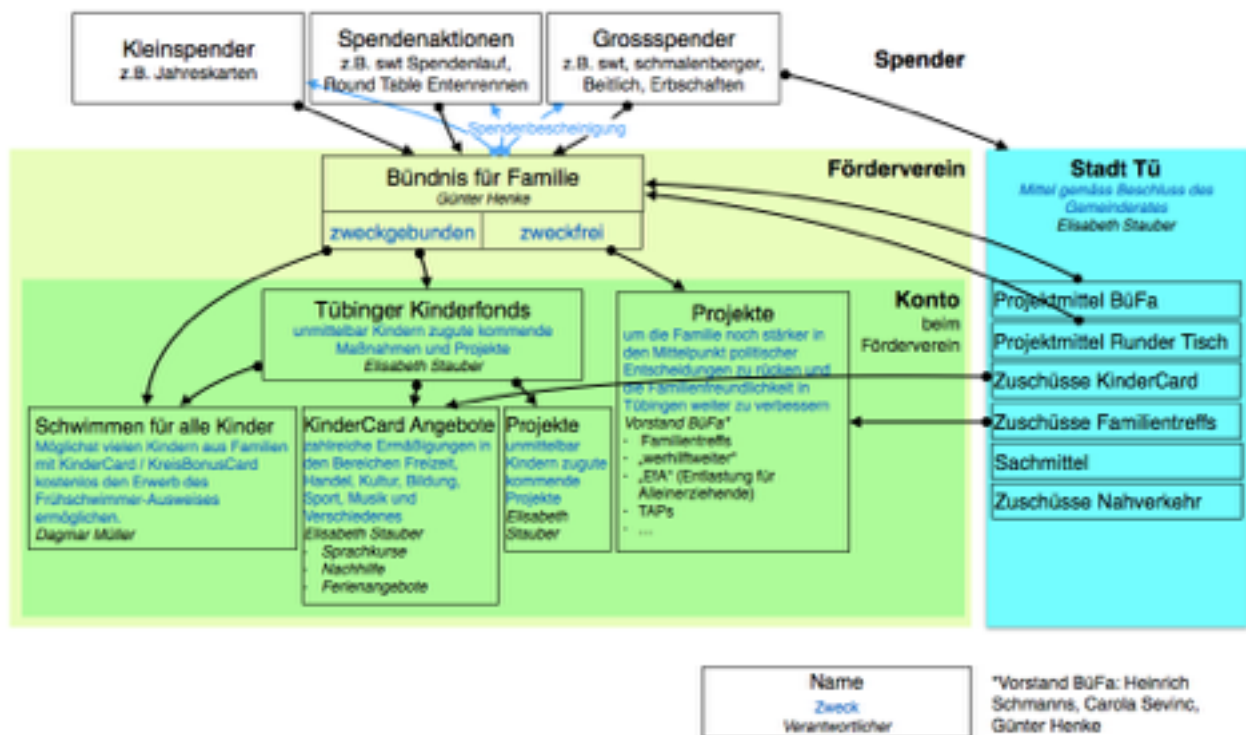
Kleinspender
z.B. Jahreskarten

Spendenaktionen
z.B. swt Spendenlauf, Round Table Entenrennen

Grossspender
z.B. swt, schmalenberger, Beitlich, Erbschaften

Spender

Spendenbescheinigung

Förderverein

Bündnis für Familie
Günter Henke

zweckgebunden

zweckfrei

Stadt Tü
Mittel gemäss Beschluss des Gemeinderates
Elisabeth Stauber

Konto
beim
Förderverein

Tübinger Kinderfonds
unmittelbar Kindern zugute kommende Maßnahmen und Projekte
Elisabeth Stauber

Projekte
um die Familie noch stärker in den Mittelpunkt politischer Entscheidungen zu rücken und die Familienfreundlichkeit in Tübingen weiter zu verbessern
Vorstand BüFa*
- Familientreffs
- „werhilftweiter"
- „EfA" (Entlastung für Alleinerziehende)
- TAPs
- ...

Projektmittel BüFa

Projektmittel Runder Tisch

Zuschüsse KinderCard

Zuschüsse Familientreffs

Sachmittel

Zuschüsse Nahverkehr

Schwimmen für alle Kinder
Möglichst vielen Kindern aus Familien mit KinderCard / KreisBonusCard kostenlos den Erwerb des Frühschwimmer-Ausweises ermöglichen.
Dagmar Müller

KinderCard Angebote
zahlreiche Ermäßigungen in den Bereichen Freizeit, Handel, Kultur, Bildung, Sport, Musik und Verschiedenes
Elisabeth Stauber
- Sprachkurse
- Nachhilfe
- Ferienangebote

Projekte
unmittelbar Kindern zugute kommende Projekte
Elisabeth Stauber

Name
Zweck
Verantwortlicher

*Vorstand BüFa: Heinrich Schmanns, Carola Sevinc, Günter Henke